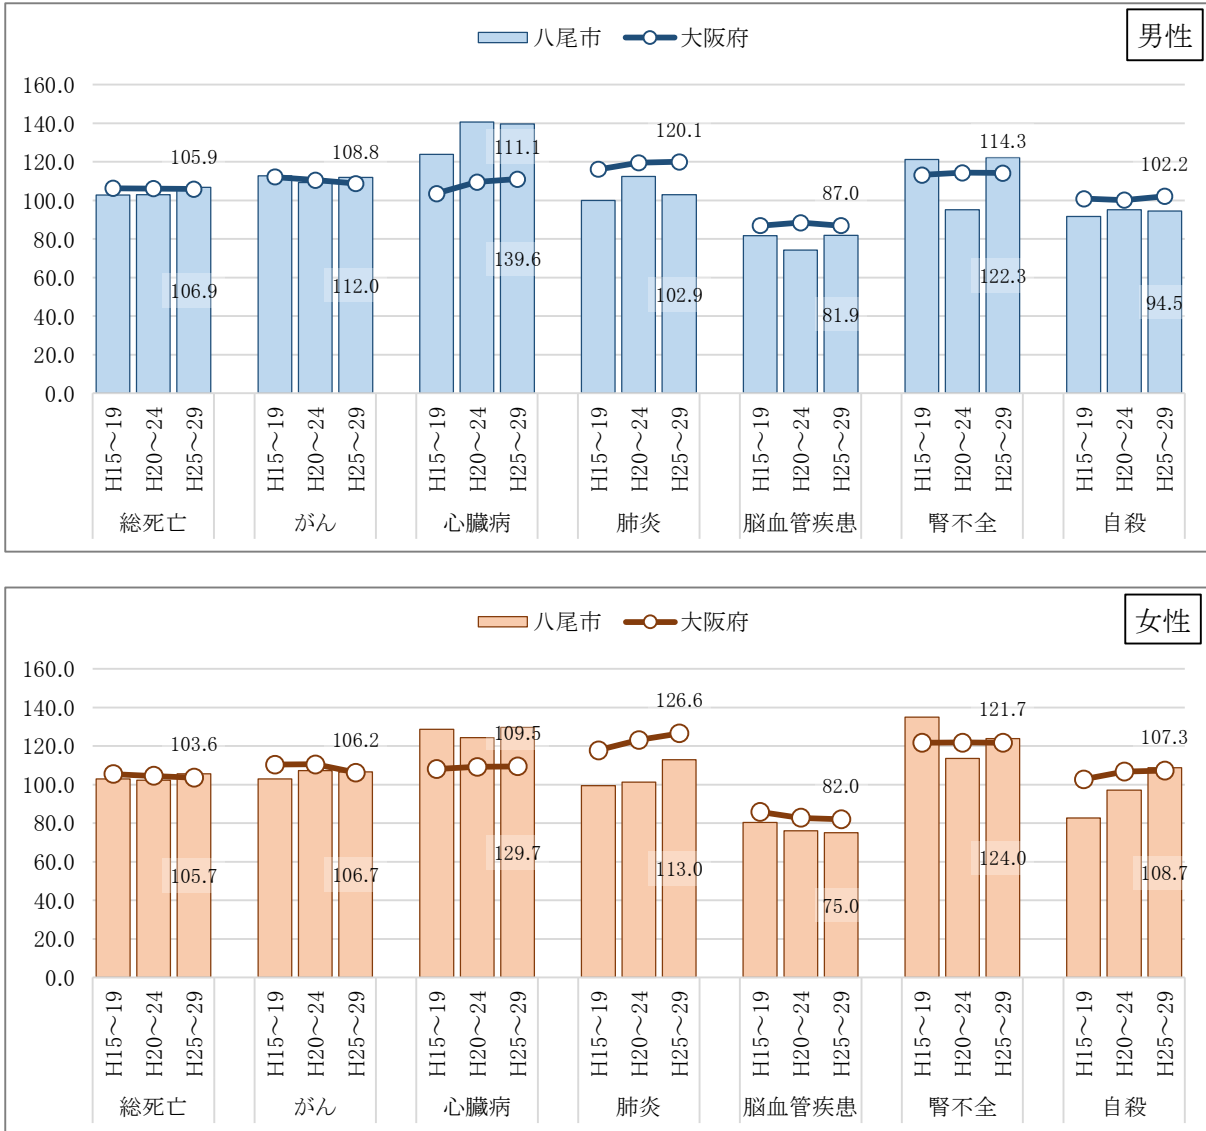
八尾市 大阪府

男性

160.0
140.0
120.0
100.0
80.0
60.0
40.0
20.0
0.0

105.9
106.9
108.8
112.0
111.1
139.6
120.1
102.9
87.0
81.9
114.3
122.3
102.2
94.5

H15～19 H20～24 H25～29 総死亡
H15～19 H20～24 H25～29 がん
H15～19 H20～24 H25～29 心臓病
H15～19 H20～24 H25～29 肺炎
H15～19 H20～24 H25～29 脳血管疾患
H15～19 H20～24 H25～29 腎不全
H15～19 H20～24 H25～29 自殺

八尾市 大阪府

女性

160.0
140.0
120.0
100.0
80.0
60.0
40.0
20.0
0.0

103.6
105.7
106.2
106.7
109.5
129.7
126.6
113.0
82.0
75.0
121.7
124.0
107.3
108.7

H15～19 H20～24 H25～29 総死亡
H15～19 H20～24 H25～29 がん
H15～19 H20～24 H25～29 心臓病
H15～19 H20～24 H25～29 肺炎
H15～19 H20～24 H25～29 脳血管疾患
H15～19 H20～24 H25～29 腎不全
H15～19 H20～24 H25～29 自殺